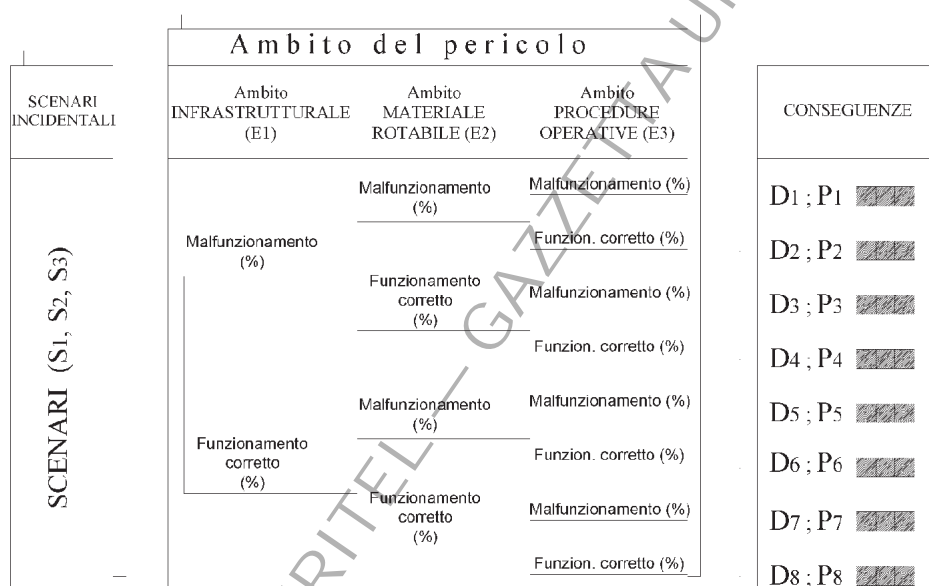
SCENARI INCIDENTALI

SCENARI $(S_1, S_2, S_3)$

Ambito del pericolo

Ambito INFRASTRUTTURALE (E1)

Ambito MATERIALE ROTABILE (E2)

Ambito PROCEDURE OPERATIVE (E3)

Malfunzionamento (%)

Funzionamento corretto (%)

Malfunzionamento (%)

Funzionamento corretto (%)

Malfunzionamento (%)

Funzionamento corretto (%)

Malfunzionamento (%)

Funzion. corretto (%)

Malfunzionamento (%)

Funzion. corretto (%)

Malfunzionamento (%)

Funzion. corretto (%)

Malfunzionamento (%)

Funzion. corretto (%)

CONSEGUENZE

$D_1 ; P_1$

$D_2 ; P_2$

$D_3 ; P_3$

$D_4 ; P_4$

$D_5 ; P_5$

$D_6 ; P_6$

$D_7 ; P_7$

$D_8 ; P_8$

GAZZETTA UFFICIALE – COPIA TRATTA DA GURITEL